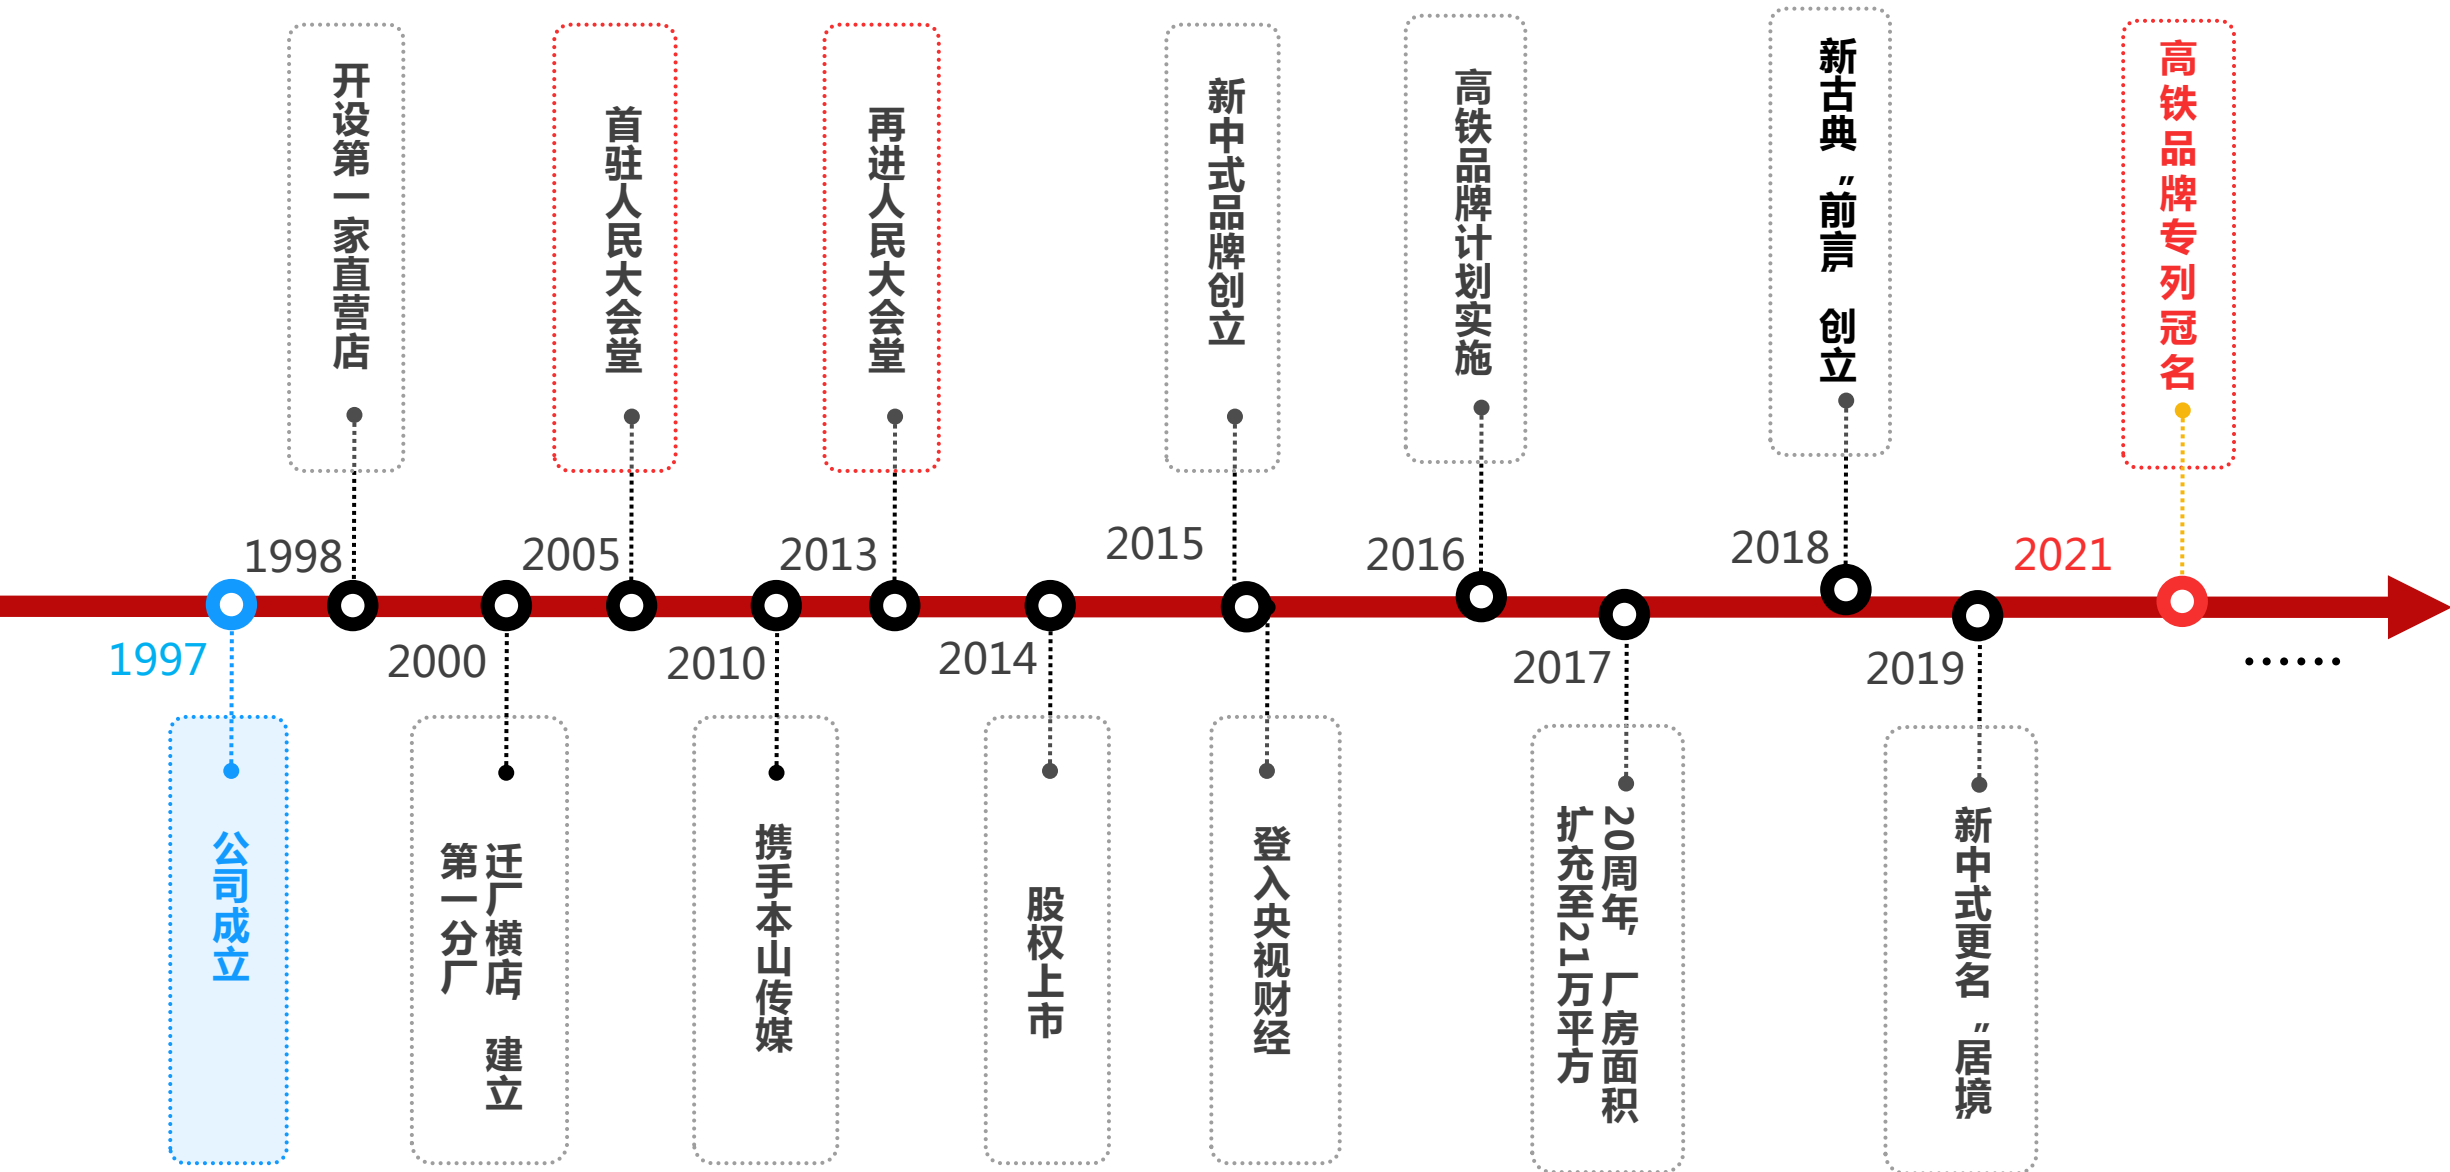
1997
公司成立

1998
开设第一家直营店

2000
迁厂横店 建立第一分厂

2005
首驻人民大会堂

2010
携手本山传媒

2013
再进人民大会堂

2014
股权上市

2015
新中式品牌创立

登入央视财经

2016
高铁品牌计划实施

2017
20周年，厂房面积扩充至21万平方

2018
新古典“前言”创立

2019
新中式更名“居境”

2021
高铁品牌专列冠名

……